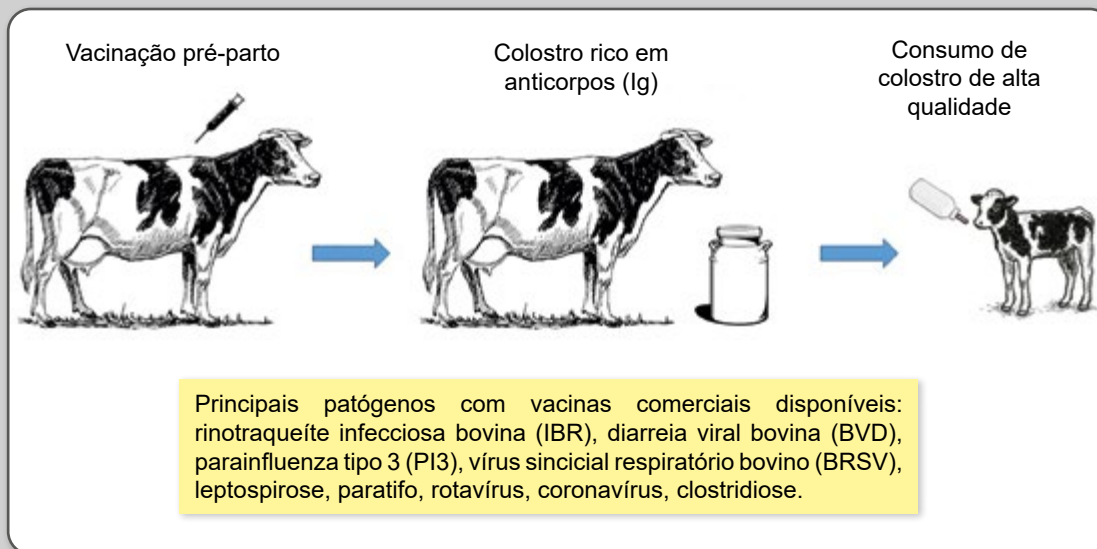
Vacinação pré-parto

Colostro rico em anticorpos (Ig)

Consumo de colostro de alta qualidade

Principais patógenos com vacinas comerciais disponíveis: rinotraqueíte infecciosa bovina (IBR), diarreia viral bovina (BVD), parainfluenza tipo 3 (PI3), vírus sincicial respiratório bovino (BRSV), leptospirose, paratifo, rotavírus, coronavírus, clostridiose.